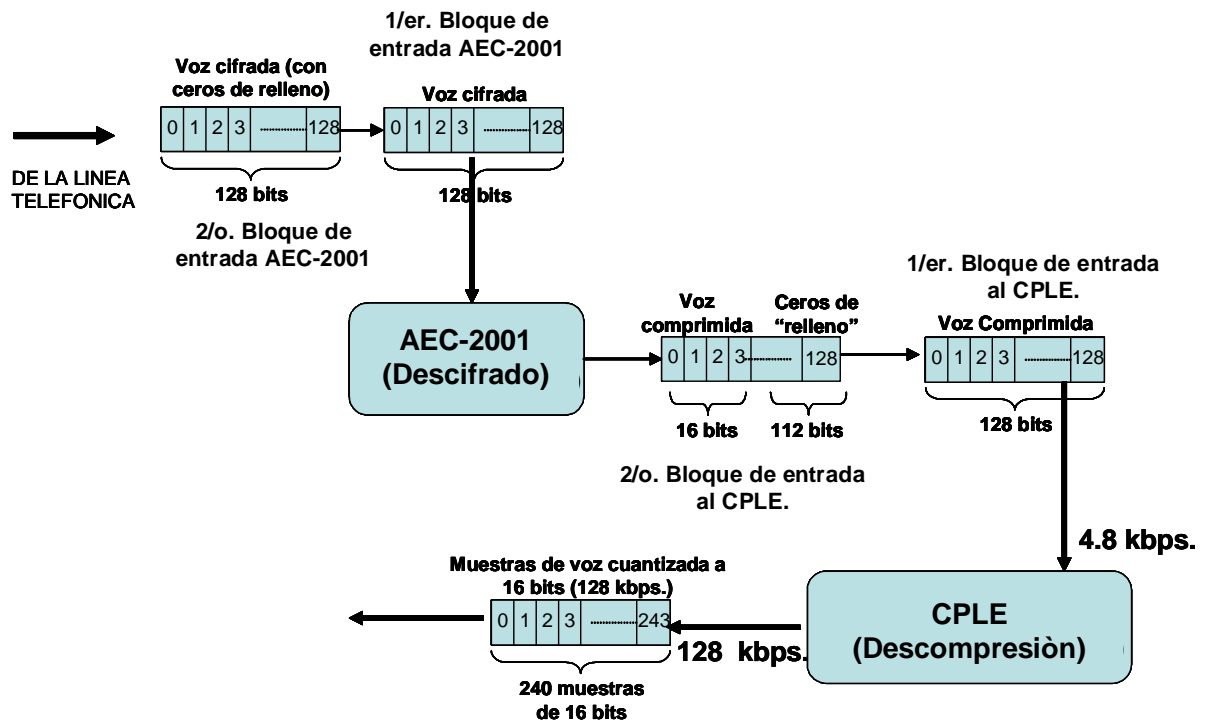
1/er. Bloque de entrada AEC-2001

Voz cifrada (con ceros de relleno)

0 1 2 3 128

Voz cifrada

0 1 2 3 128

DE LA LINEA TELEFONICA

128 bits

128 bits

2/o. Bloque de entrada AEC-2001

1/er. Bloque de entrada al CPLE.

AEC-2001 (Descifrado)

Voz comprimida

Ceros de "relleno"

0 1 2 3 128

Voz Comprimida

0 1 2 3 128

16 bits

112 bits

128 bits

2/o. Bloque de entrada al CPLE.

4.8 kbps.

Muestras de voz cuantizada a 16 bits (128 kbps.)

0 1 2 3 243

128 kbps.

CPLE (Descompresiòn)

240 muestras de 16 bits